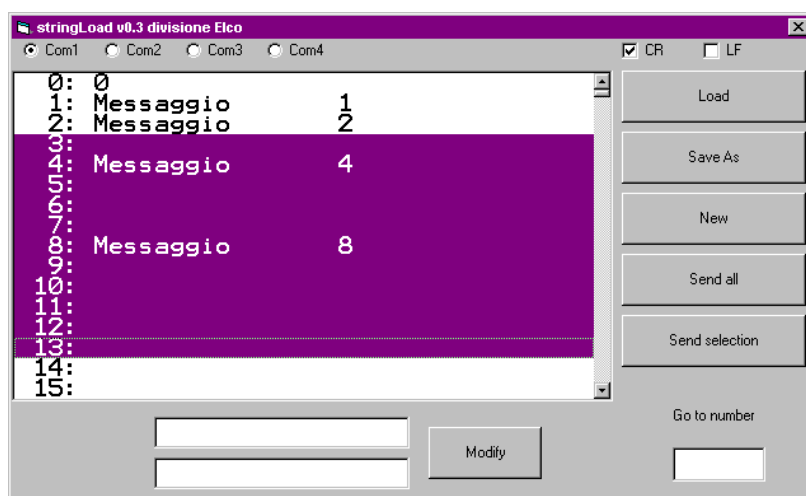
stringLoad v0.3 divisione Elco

Com1 Com2 Com3 Com4 CR LF

0: 0
1: Messaggio 1
2: Messaggio 2
3:
4: Messaggio 4
5:
6:
7:
8: Messaggio 8
9:
10:
11:
12:
13:
14:
15:

Load

Save As

New

Send all

Send selection

Go to number

Modify